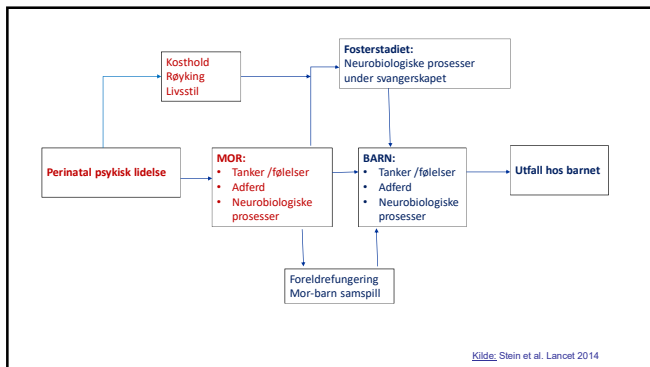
Kosthold
Røyking
Livsstil

Fosterstadiet:
Neurobiologiske prosesser under svangerskapet

Perinatal psykisk lidelse

MOR:
• Tanker /følelser
• Adferd
• Neurobiologiske prosesser

BARN:
• Tanker /følelser
• Adferd
• Neurobiologiske prosesser

Utfall hos barnet

Foreldrefungering
Mor-barn samspill

Kilde: Stein et al. Lancet 2014